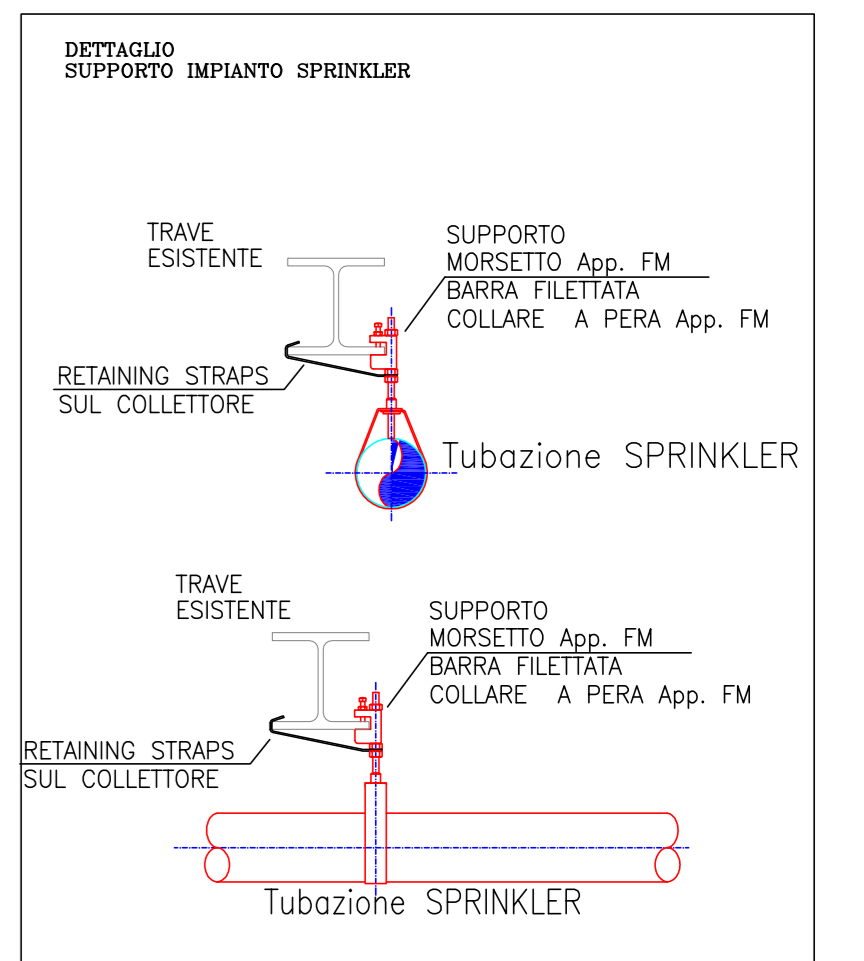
DETTAGLIO
SUPPORTO IMPIANTO SPRINKLER

TRAVE
ESISTENTE

SUPPORTO
MORSETTO App. FM
BARRA FILETTATA
COLLARE A PERA App. FM

RETAINING STRAPS
SUL COLLETTORE

Tubazione SPRINKLER

TRAVE
ESISTENTE

SUPPORTO
MORSETTO App. FM
BARRA FILETTATA
COLLARE A PERA App. FM

RETAINING STRAPS
SUL COLLETTORE

Tubazione SPRINKLER